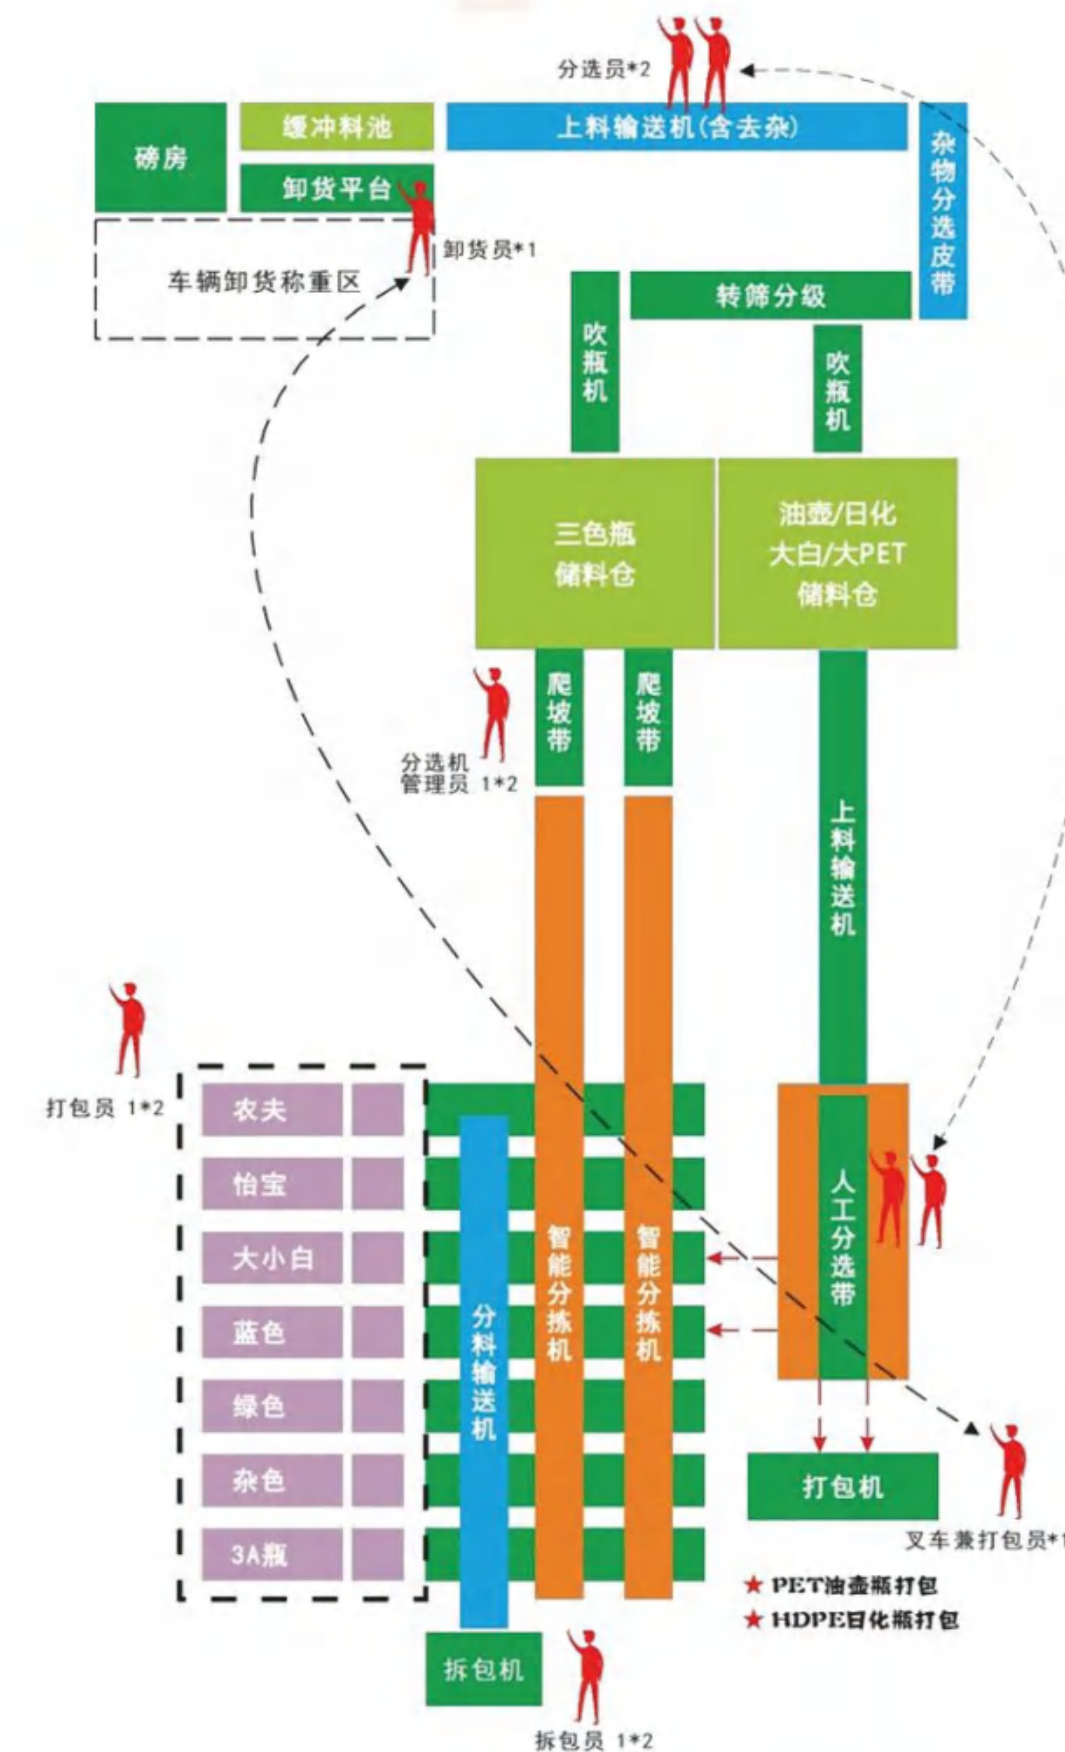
分选员*2

磅房

缓冲料池

上料输送机(含去杂)

杂物分选皮带

卸货平台

卸货员*1

车辆卸货称重区

转筛分级

吹瓶机

吹瓶机

三色瓶
储料仓

油壶/日化
大白/大PET
储料仓

爬坡带

爬坡带

分选机
管理员 1*2

上料输送机

打包员 1*2

农夫

怡宝

大小白

蓝色

绿色

杂色

3A瓶

分料输送机

智能分拣机

智能分拣机

人工分选带

打包机

叉车兼打包员*1

★ PET油壶瓶打包
★ HDPE日化瓶打包

拆包机

拆包员 1*2